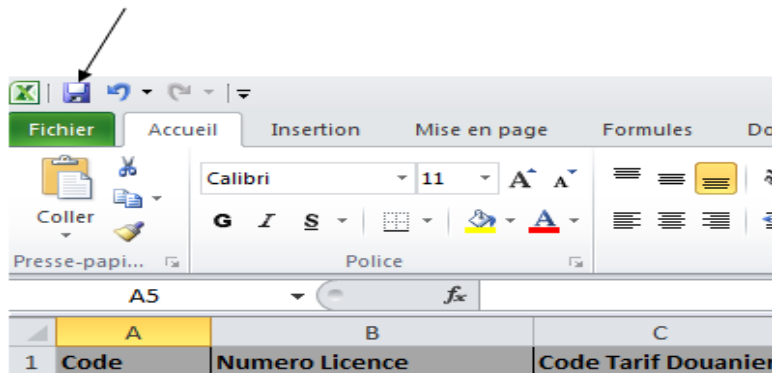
Fichier Accueil Insertion Mise en page Formules Do

Coller

Calibri 11 A A

G I S

Presse-papi... Police

A5 $f_x$

| | A | B | C |
|---|---|---|---|
| 1 | Code | Numero Licence | Code Tarif Douanier |